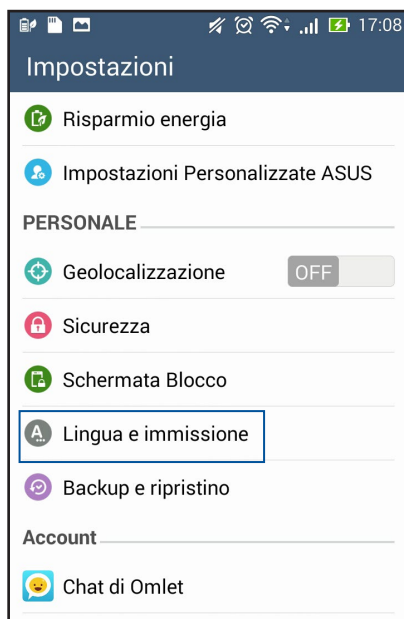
17:08

Impostazioni

Risparmio energia

Impostazioni Personalizzate ASUS

PERSONALE

Geolocalizzazione OFF

Sicurezza

Schermata Blocco

Lingua e immissione

Backup e ripristino

Account

Chat di Omlet